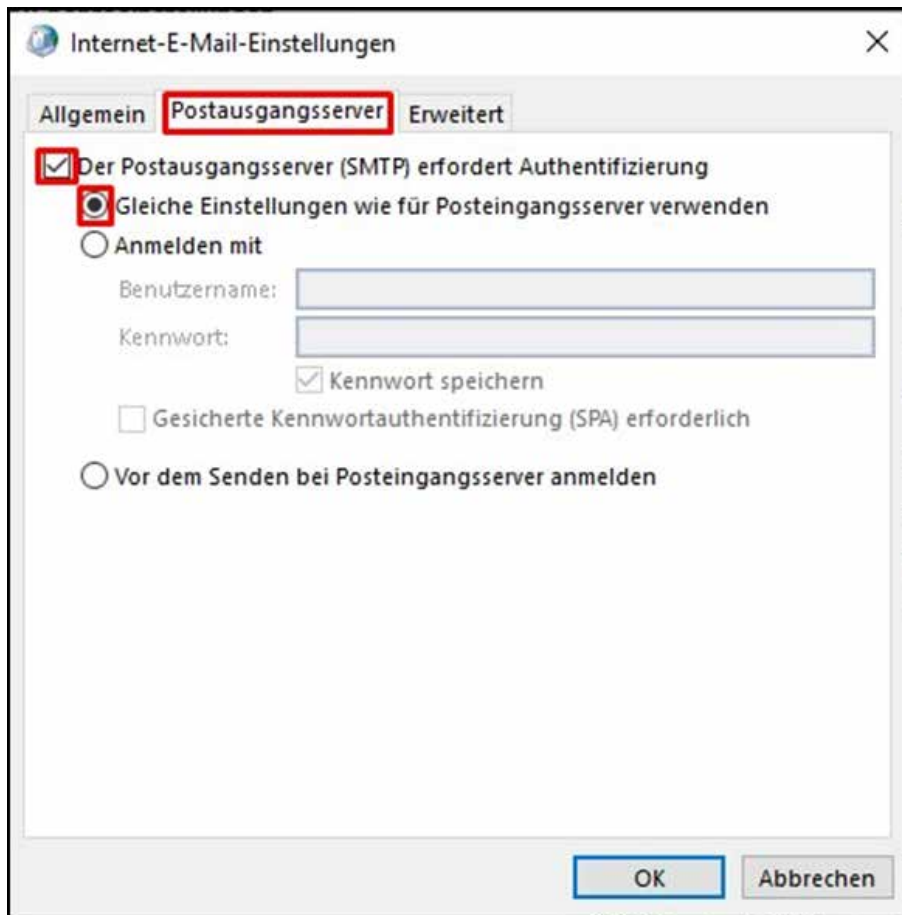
Internet-E-Mail-Einstellungen

×

Allgemein Postausgangsserver Erweitert

Der Postausgangsserver (SMTP) erfordert Authentifizierung

Gleiche Einstellungen wie für Posteingangsserver verwenden

Anmelden mit

Benutzername:

Kennwort:

Kennwort speichern

Gesicherte Kennwortauthentifizierung (SPA) erforderlich

Vor dem Senden bei Posteingangsserver anmelden

OK

Abbrechen